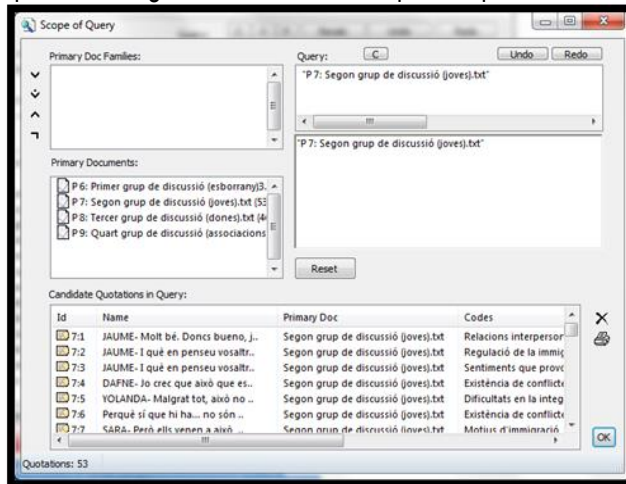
Scope of Query

Primary Doc Families:

Query:
C
Undo
Redo

"P 7: Segon grup de discussió (joves).txt"

"P 7: Segon grup de discussió (joves).txt"

Primary Documents:

P 6: Primer grup de discussió (esborrany)3.
P 7: Segon grup de discussió (joves).txt (53
P 8: Tercer grup de discussió (dones).txt (4
P 9: Quart grup de discussió (associacions

Reset

Candidate Quotations in Query:

| Id | Name | Primary Doc | Codes |
|---|---|---|---|
| 7:1 | JAUME- Molt bé. Doncs bueno, j.. | Segon grup de discussió (joves).txt | Relacions interpersor |
| 7:2 | JAUME- I què en penseu vosaltr.. | Segon grup de discussió (joves).txt | Regulació de la immig |
| 7:3 | JAUME- I què en penseu vosaltr.. | Segon grup de discussió (joves).txt | Sentiments que provc |
| 7:4 | DAFNE- Jo crec que això que es.. | Segon grup de discussió (joves).txt | Existència de conflicte |
| 7:5 | YOLANDA- Malgrat tot, això no .. | Segon grup de discussió (joves).txt | Dificultats en la integ |
| 7:6 | Perquè sí que hi ha... no són .. | Segon grup de discussió (joves).txt | Existència de conflicte |
| 7:7 | SARA- Però ells venen a això .. | Segon grup de discussió (joves).txt | Motius d'immigració |

OK

Quotations: 53